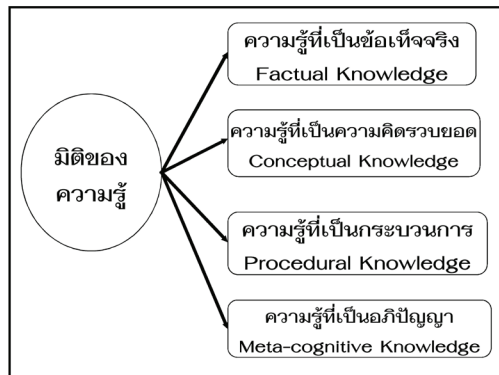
มิติของ
ความรู้

ความรู้ที่เป็นข้อเท็จจริง
Factual Knowledge

ความรู้ที่เป็นความคิดรวบยอด
Conceptual Knowledge

ความรู้ที่เป็นกระบวนการ
Procedural Knowledge

ความรู้ที่เป็นอภิปัญญา
Meta-cognitive Knowledge